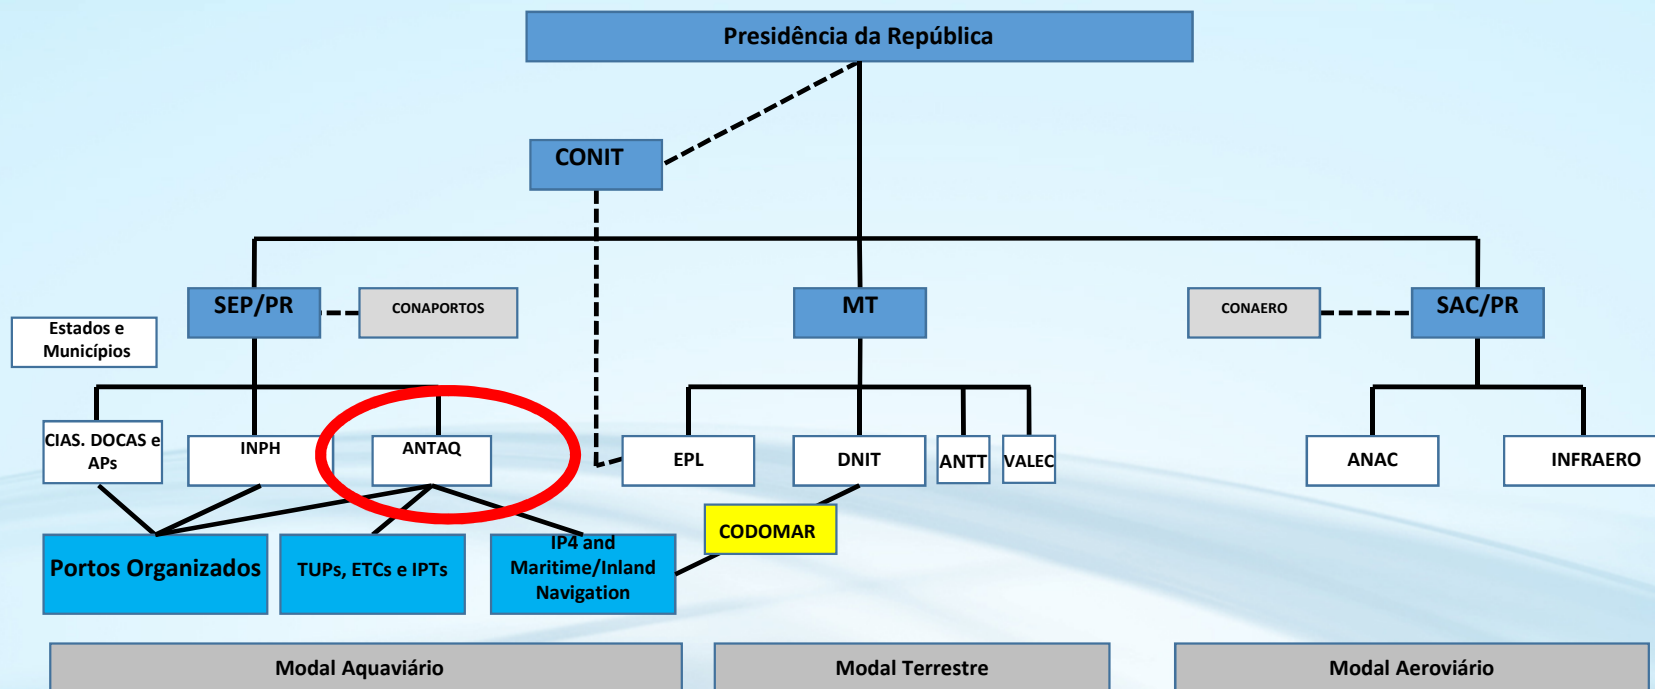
Presidência da República

CONIT

SEP/PR

CONAPORTOS

MT

CONAERO

SAC/PR

Estados e Municípios

CIAS. DOCAS e APs

INPH

ANTAQ

EPL

DNIT

ANTT

VALEC

ANAC

INFRAERO

CODOMAR

Portos Organizados

TUPs, ETCs e IPTs

IP4 and Maritime/Inland Navigation

Modal Aquaviário

Modal Terrestre

Modal Aeroviário